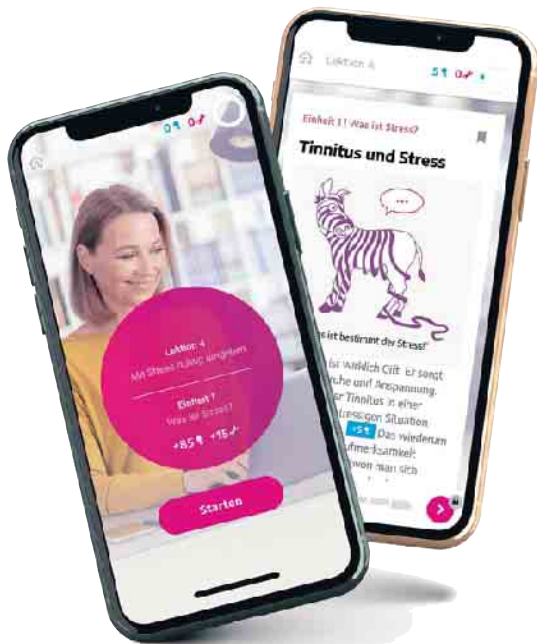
Lektion 4

Einheit 1 | Was ist Stress?

Tinnitus und Stress

...

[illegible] ist bestimmt der Stress!

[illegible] wirklich Gift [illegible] sonst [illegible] uhe und Anspannung. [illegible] r Tinnitus in einer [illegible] Situation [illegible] Das wiederum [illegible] ufmerksamkeit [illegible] von man sich

Lektion 4
Mit Stress ruhig umgehen

Einheit 1
Was ist Stress?

+85 +15

Starten